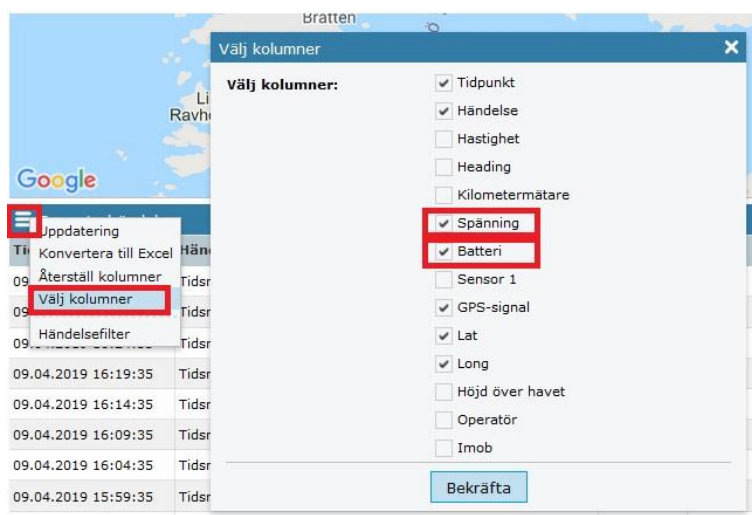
Bratten

Li
Ravh

Google

Uppdatering
Konvertera till Excel
Återställ kolumner
Välj kolumner
Händelsefilter

| Ti | Hän |
|---|---|
| 09 | Tidsr |
| 09 | Tidsr |
| 09 | Tidsr |
| 09.04.2019 16:19:35 | Tidsr |
| 09.04.2019 16:14:35 | Tidsr |
| 09.04.2019 16:09:35 | Tidsr |
| 09.04.2019 16:04:35 | Tidsr |
| 09.04.2019 15:59:35 | Tidsr |

Välj kolumner

Välj kolumner:

Tidpunkt
Händelse
Hastighet
Heading
Kilometermätare
Spänning
Batteri
Sensor 1
GPS-signal
Lat
Long
Höjd över havet
Operatör
Imob

Bekräfta